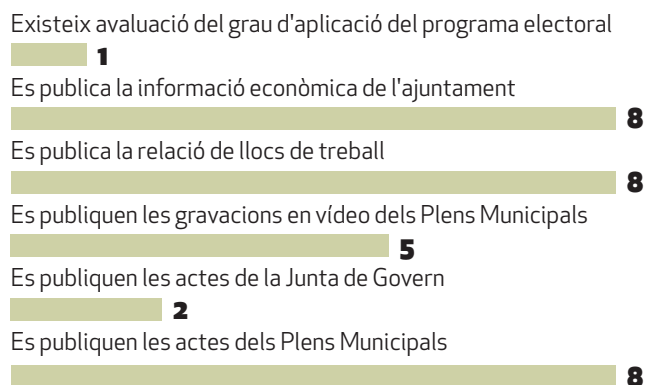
Existeix avaluació del grau d'aplicació del programa electoral

1

Es publica la informació econòmica de l'ajuntament

8

Es publica la relació de llocs de treball

8

Es publiquen les gravacions en vídeo dels Plens Municipals

5

Es publiquen les actes de la Junta de Govern

2

Es publiquen les actes dels Plens Municipals

8